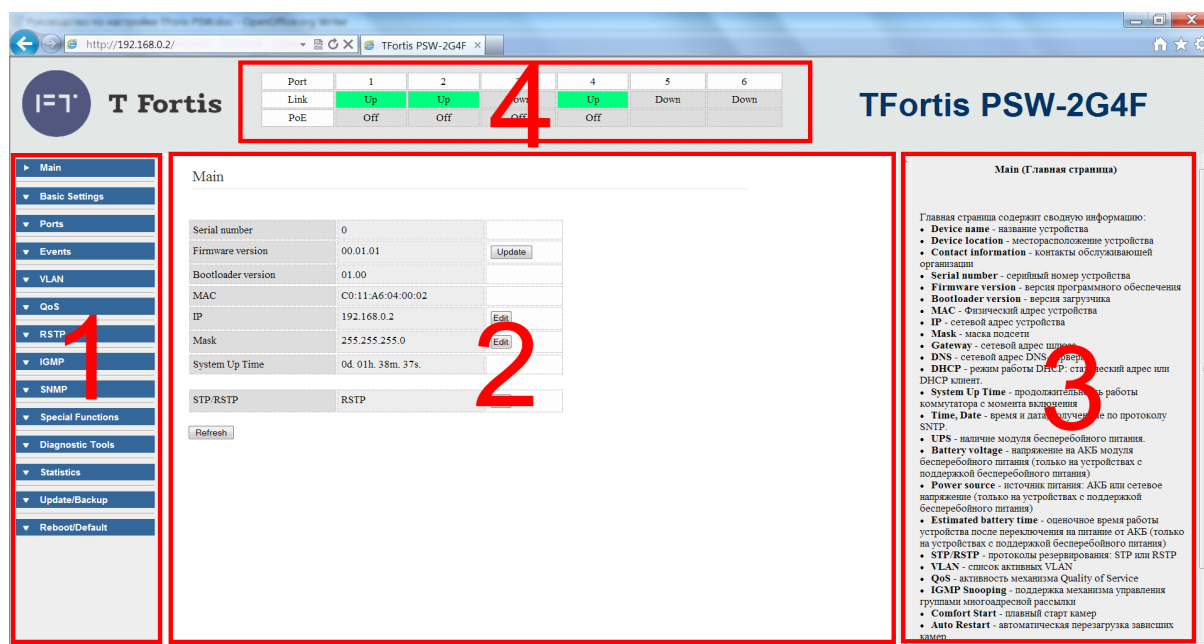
Руководство по настройке TFortis PSW.doc - OpenOffice.org Writer

http://192.168.0.2/

TFortis PSW-2G4F

T Fortis

| Port | 1 | 2 | 3 | 4 | 5 | 6 |
|---|---|---|---|---|---|---|
| Link | Up | Up | Down | Up | Down | Down |
| PoE | Off | Off | Off | Off | | |

4

TFortis PSW-2G4F

Main
Basic Settings
Ports
Events
VLAN
QoS
RSTP
IGMP
SNMP
Special Functions
Diagnostic Tools
Statistics
Update/Backup
Reboot/Default

1

Main

| Serial number | 0 | |
|---|---|---|
| Firmware version | 00.01.01 | Update |
| Bootloader version | 01.00 | |
| MAC | C0:11:A6:04:00:02 | |
| IP | 192.168.0.2 | Edit |
| Mask | 255.255.255.0 | Edit |
| System Up Time | 0d. 01h. 38m. 37s. | |

| STP/RSTP | RSTP | |
|---|---|---|

Refresh

2

Main (Главная страница)

Главная страница содержит сводную информацию:
• Device name - название устройства
• Device location - месторасположение устройства
• Contact information - контакты обслуживающей организации
• Serial number - серийный номер устройства
• Firmware version - версия программного обеспечения
• Bootloader version - версия загрузчика
• MAC - Физический адрес устройства
• IP - сетевой адрес устройства
• Mask - маска подсети
• Gateway - сетевой адрес шлюза
• DNS - сетевой адрес DNS сервера
• DHCP - режим работы DHCP: статический адрес или DHCP клиент.
• System Up Time - продолжительность работы коммутатора с момента включения
• Time, Date - время и дата, полученные по протоколу SNTP.
• UPS - наличие модуля бесперебойного питания.
• Battery voltage - напряжение на АКБ модуля бесперебойного питания (только на устройствах с поддержкой бесперебойного питания)
• Power source - источник питания: АКБ или сетевое напряжение (только на устройствах с поддержкой бесперебойного питания)
• Estimated battery time - оценочное время работы устройства после переключения на питание от АКБ (только на устройствах с поддержкой бесперебойного питания)
• STP/RSTP - протоколы резервирования: STP или RSTP
• VLAN - список активных VLAN
• QoS - активность механизма Quality of Service
• IGMP Snooping - поддержка механизма управления группами многоадресной рассылки
• Comfort Start - плавный старт камер
• Auto Restart - автоматическая перезагрузка зависших камер

3